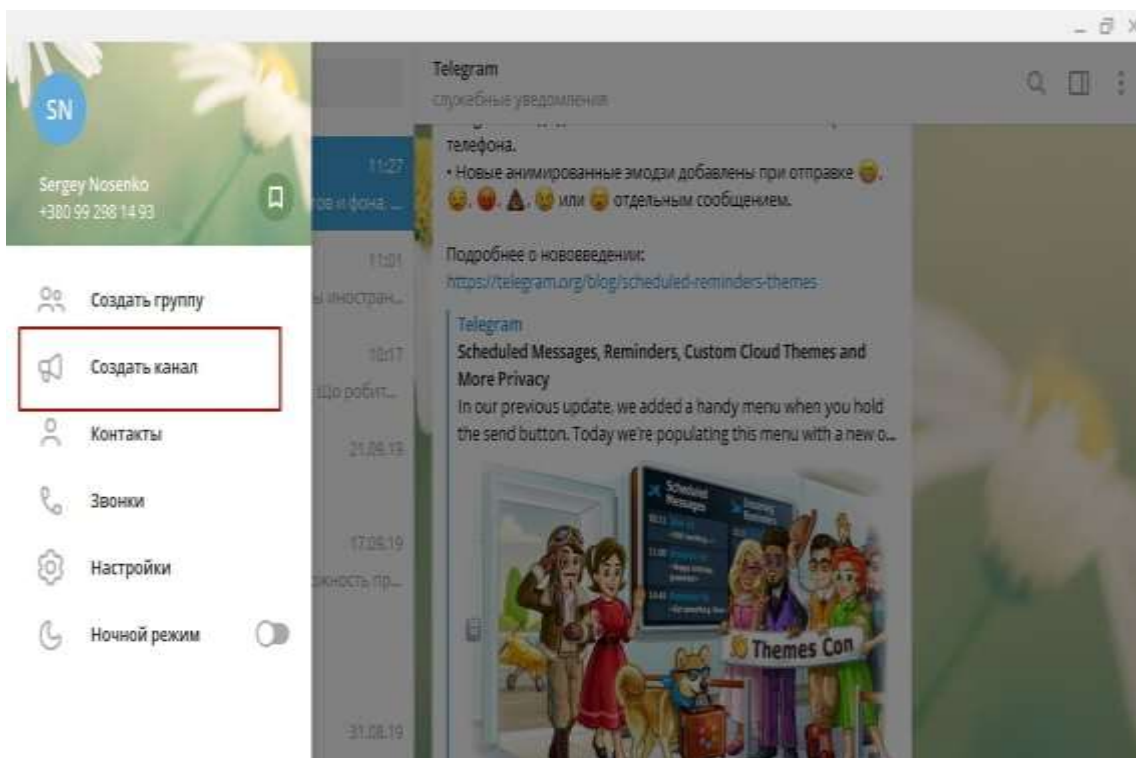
SN

Sergey Nosenko
+380 99 298 14 93

Создать группу

Создать канал

Контакты

Звонки

Настройки

Ночной режим

11:27
тов и фона: ...

11:01
ы иностран...

10:17
Що робит...

21.08.19

17.08.19
жность пр...

31.08.19

Telegram
служебные уведомления

телефона.
• Новые анимированные эмодзи добавлены при отправке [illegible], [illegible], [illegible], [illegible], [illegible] или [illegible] отдельным сообщением.

Подробнее о нововведении:
https://telegram.org/blog/scheduled-reminders-themes

Telegram
Scheduled Messages, Reminders, Custom Cloud Themes and More Privacy
In our previous update, we added a handy menu when you hold the send button. Today we're populating this menu with a new o...

Scheduled Messages

Themes Con